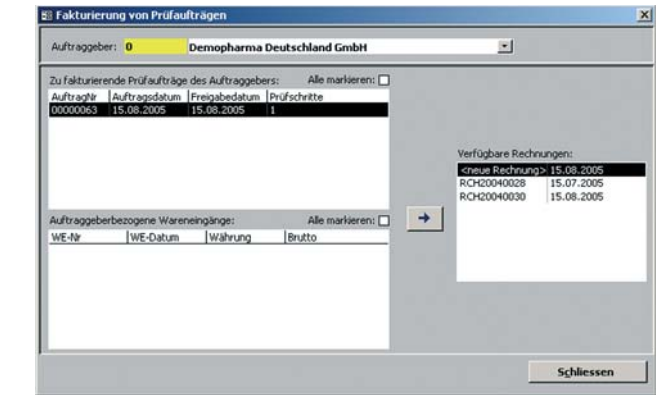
Fakturierung von Prüfaufträgen

Auftraggeber: 0 Demopharma Deutschland GmbH

Zu fakturierende Prüfaufträge des Auftraggebers: Alle markieren:

| AuftragNr | Auftragsdatum | Freigabedatum | Prüfschritte |
|---|---|---|---|
| 00000063 | 15.08.2005 | 15.08.2005 | 1 |

Auftraggeberbezogene Wareneingänge: Alle markieren:

| WE-Nr | WE-Datum | Währung | Brutto |
|---|---|---|---|

Verfügbare Rechnungen:

| | |
|---|---|
| <neue Rechnung> | 15.08.2005 |
| RCH20040028 | 15.07.2005 |
| RCH20040030 | 15.08.2005 |

Schliessen